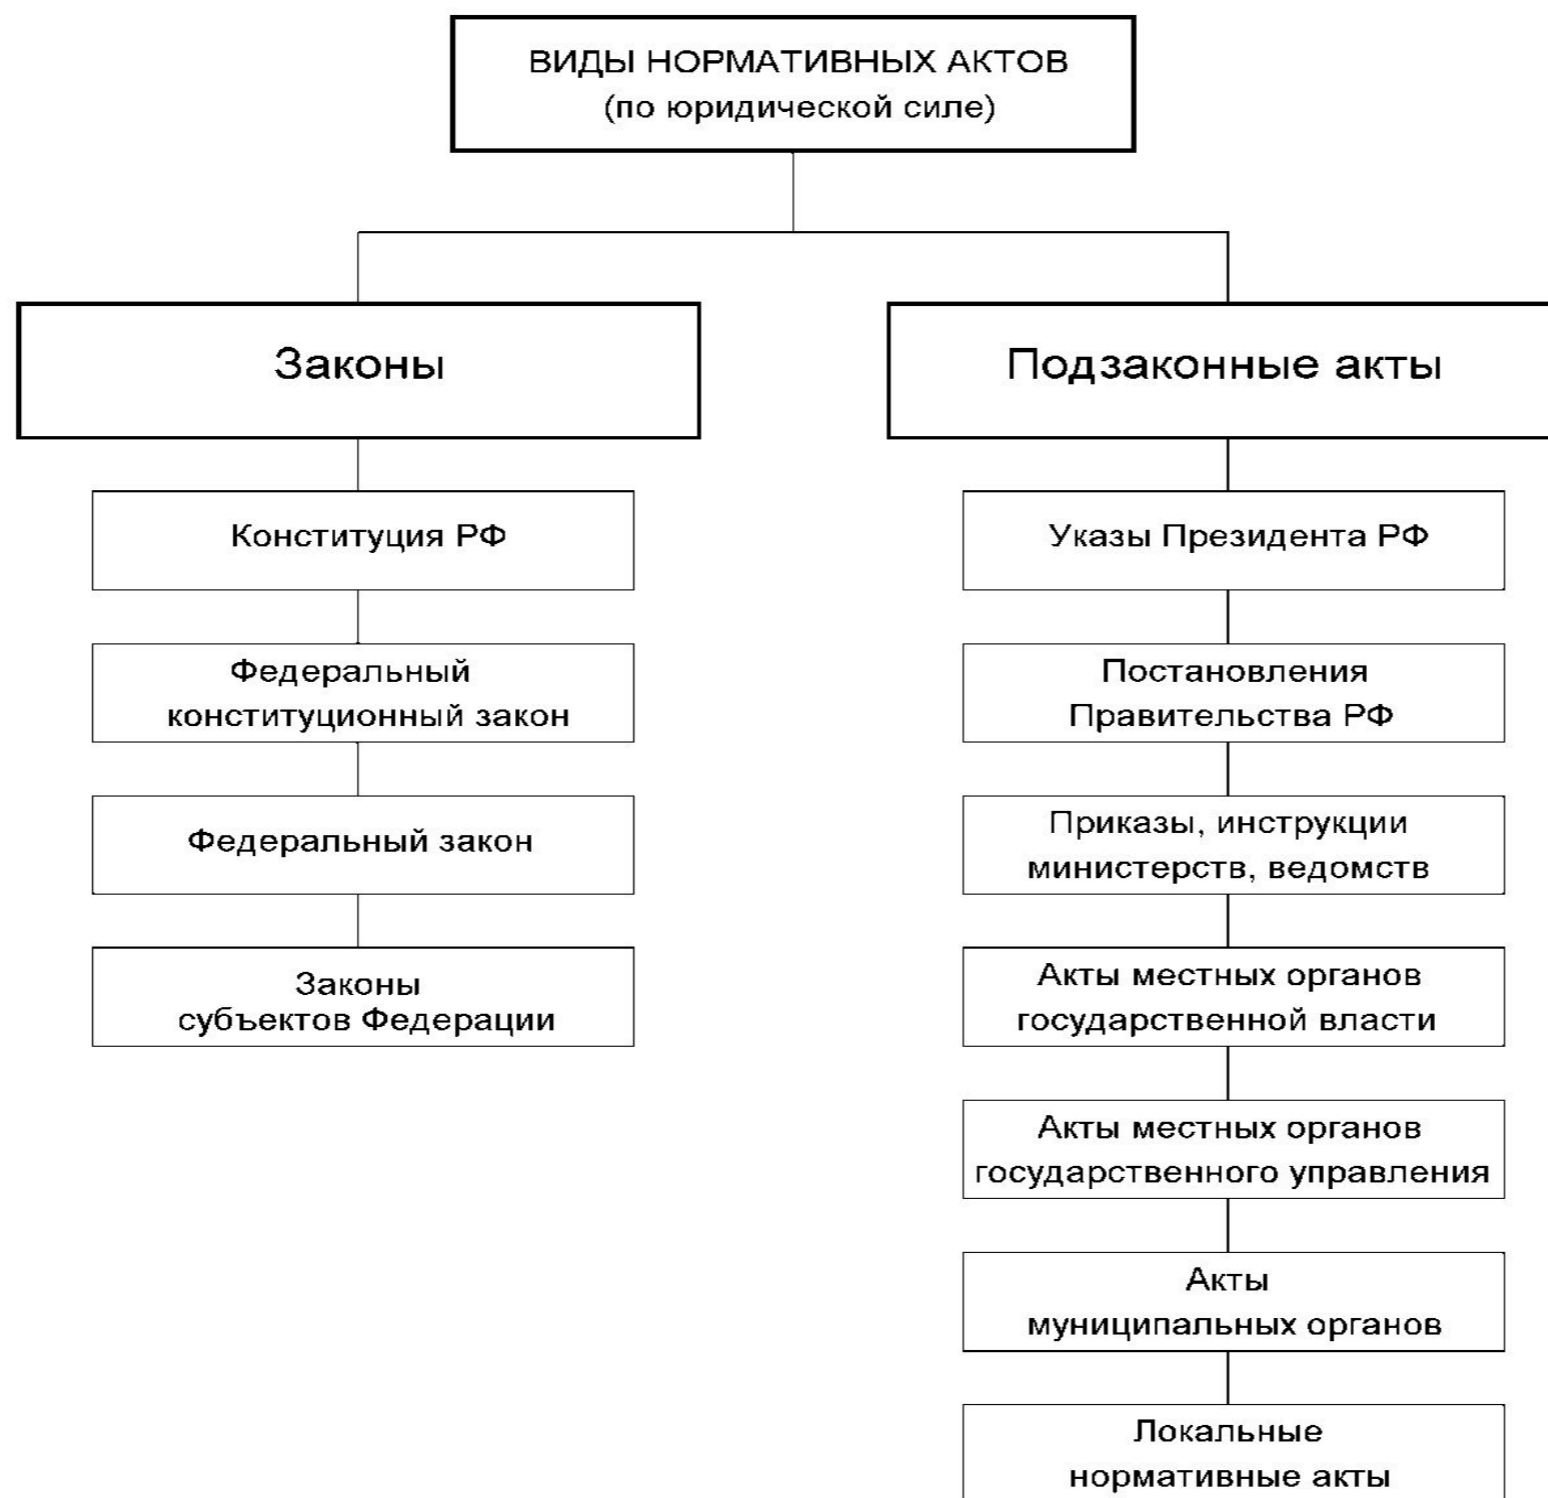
ВИДЫ НОРМАТИВНЫХ АКТОВ
(по юридической силе)

Законы

Конституция РФ

Федеральный конституционный закон

Федеральный закон

Законы субъектов Федерации

Подзаконные акты

Указы Президента РФ

Постановления Правительства РФ

Приказы, инструкции министерств, ведомств

Акты местных органов государственной власти

Акты местных органов государственного управления

Акты муниципальных органов

Локальные нормативные акты